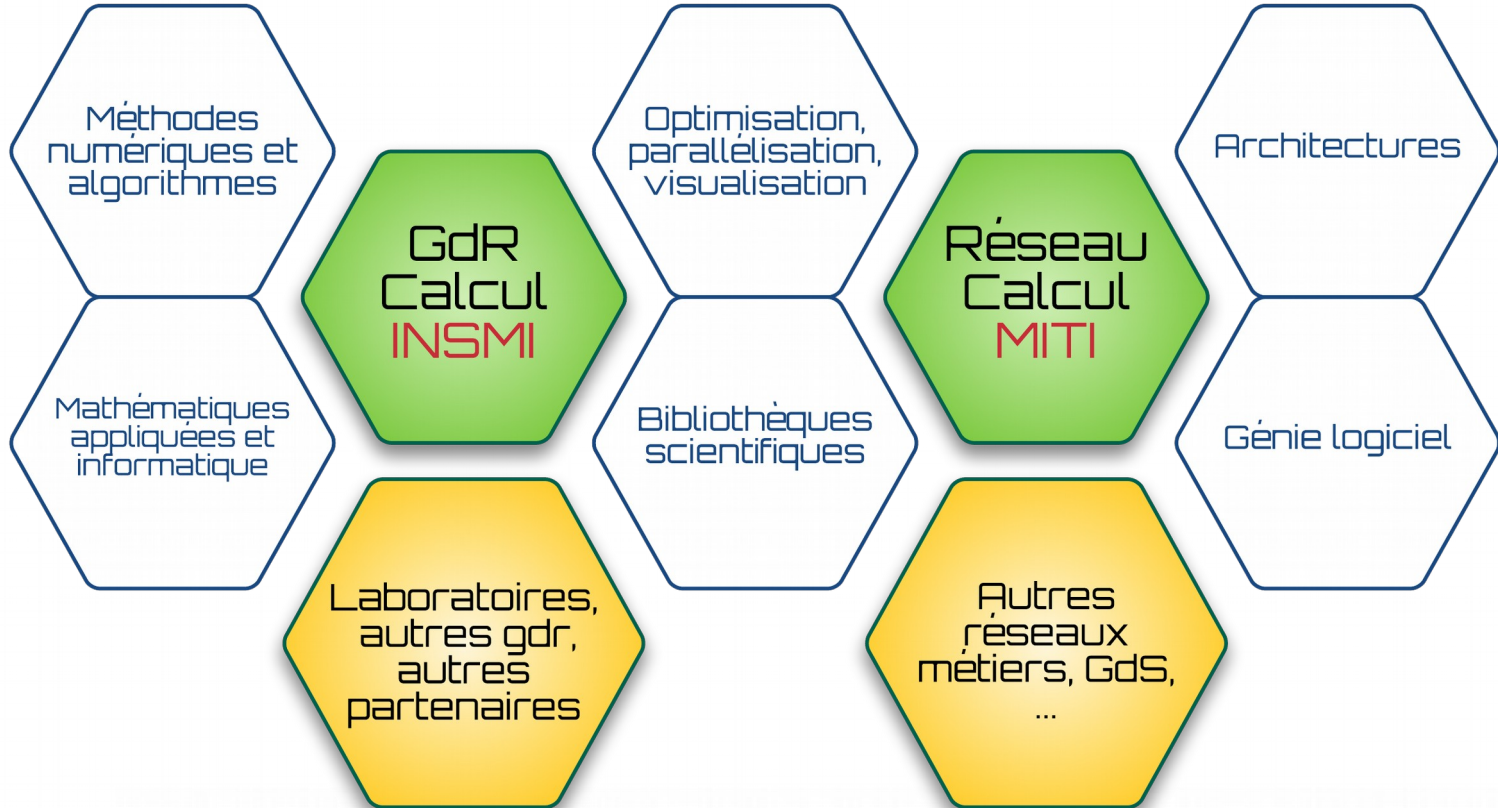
Méthodes numériques et algorithmes

GdR Calcul INSMI

Mathématiques appliquées et informatique

Laboratoires, autres gdr, autres partenaires

Optimisation, parallélisation, visualisation

Bibliothèques scientifiques

Réseau Calcul MITI

Autres réseaux métiers, GdS, ...

Architectures

Génie logiciel